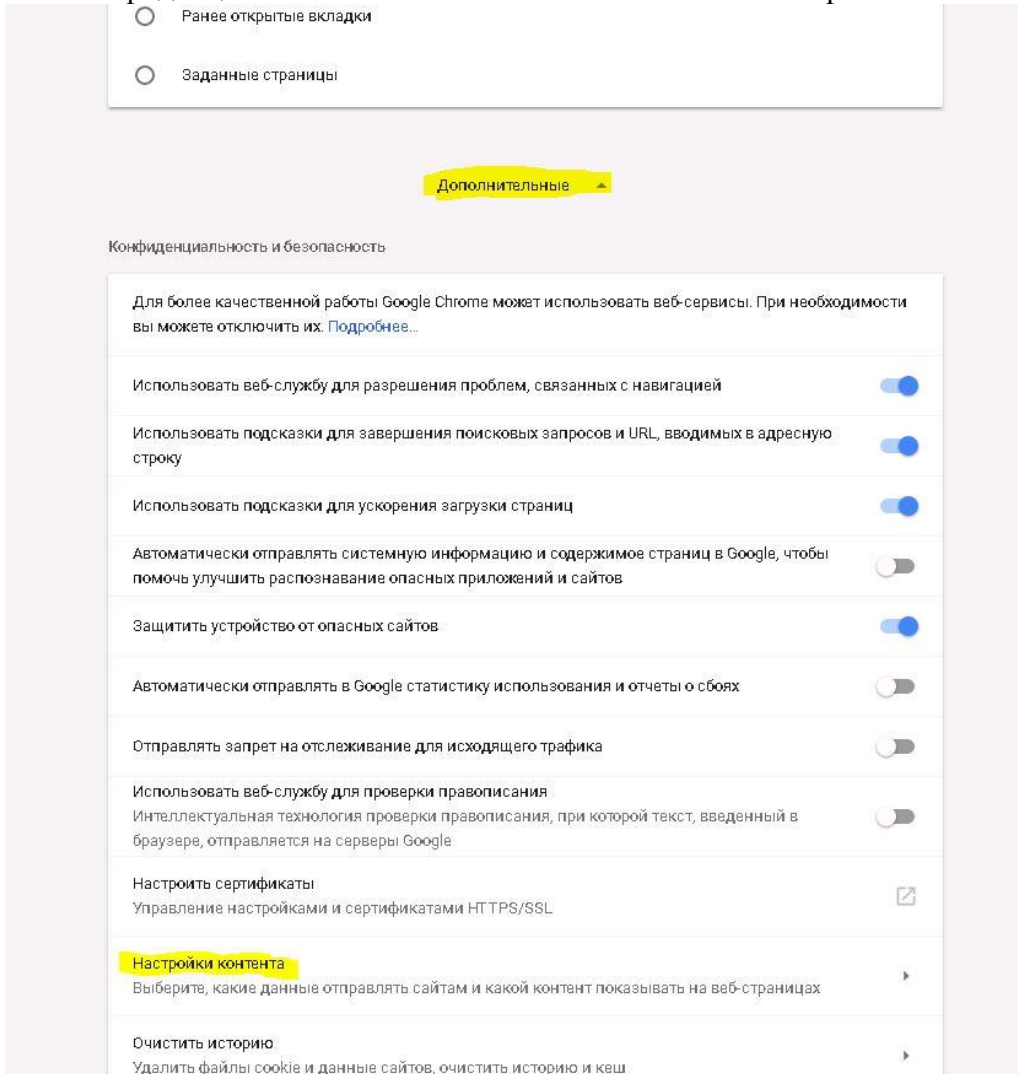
Ранее открытые вкладки

Заданные страницы

Дополнительные

Конфиденциальность и безопасность

Для более качественной работы Google Chrome может использовать веб-сервисы. При необходимости вы можете отключить их. Подробнее...

Использовать веб-службу для разрешения проблем, связанных с навигацией

Использовать подсказки для завершения поисковых запросов и URL, вводимых в адресную строку

Использовать подсказки для ускорения загрузки страниц

Автоматически отправлять системную информацию и содержимое страниц в Google, чтобы помочь улучшить распознавание опасных приложений и сайтов

Защитить устройство от опасных сайтов

Автоматически отправлять в Google статистику использования и отчеты о сбоях

Отправлять запрет на отслеживание для исходящего трафика

Использовать веб-службу для проверки правописания
Интеллектуальная технология проверки правописания, при которой текст, введенный в браузере, отправляется на серверы Google

Настроить сертификаты
Управление настройками и сертификатами HTTPS/SSL

Настройки контента
Выберите, какие данные отправлять сайтам и какой контент показывать на веб-страницах

Очистить историю
Удалить файлы cookie и данные сайтов, очистить историю и кеш